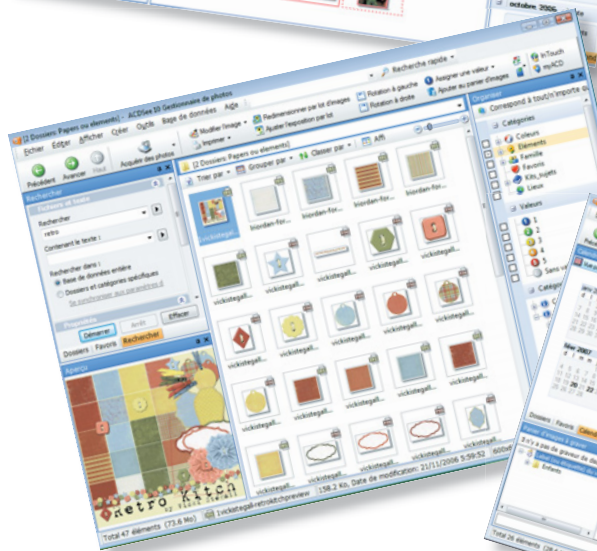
octobre 2006

[2 Dossiers Papers ou elements] - ACDSee 10 (Gestionnaire de photos)

Fichier Edition Afficher Créer Outils Base de données Aide

Recherche rapide

Précédent Avancer Haut

Acquérir des photos

Modifier l'image Imprimer

Redimensionner par lot d'images Ajuster l'exposition par lot

Rotation à gauche Rotation à droite

Assigner une valeur Ajouter au panier d'images

InTouch myACD

Rechercher

Rechercher

retro

Contenant le texte :

Rechercher dans :

Base de données entière

Dossiers et catégories spécifiques

Démarrer Arrêt Effacer

Dossiers Favoris Rechercher

Aperçu

Retro Kitch

[2 Dossiers Papers ou elements]

Trier par Grouper par Classer par Affi

vickistegall... biorden-for... biorden-for... biorden-for... biorden-for...

vickistegall... vickistegall... vickistegall... vickistegall... vickistegall...

Organiser

Correspond à tous/n'importe qui

Catégories

Couleurs

Eléments

Famille

Favoris

Kits_sujets

Lieux

Valeurs

1

2

3

4

5

Sans val

Total 47 éléments (73.6 Mo)

1vickistegall-retrokitchpreview

158.2 Ko, Date de modification: 21/11/2006 5:52:12

Mai 2007

Dossiers Favoris Calendrier

Enfants

Total 26 éléments (0 M